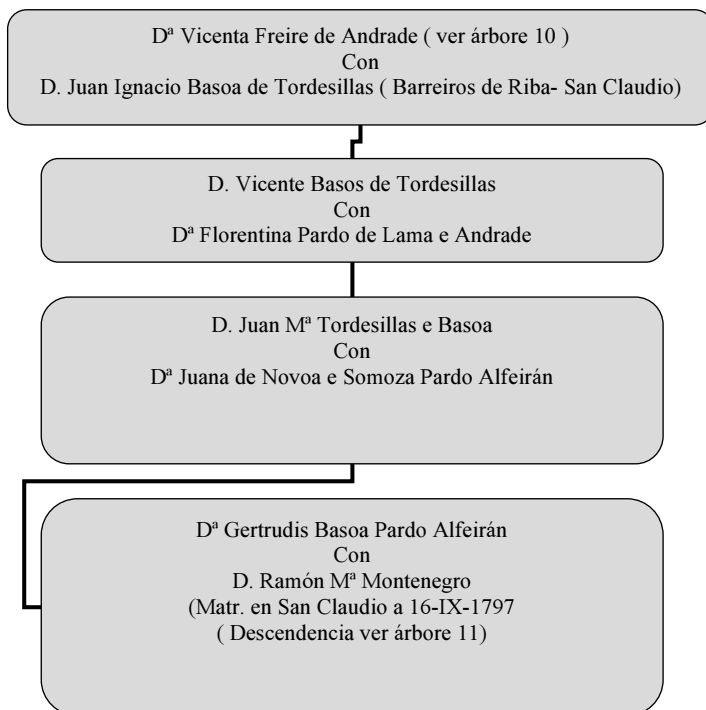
Dª Vicenta Freire de Andrade ( ver árbore 10 )
Con
D. Juan Ignacio Basoa de Tordesillas ( Barreiros de Riba- San Claudio)

D. Vicente Basos de Tordesillas
Con
Dª Florentina Pardo de Lama e Andrade

D. Juan Mª Tordesillas e Basoa
Con
Dª Juana de Novoa e Somoza Pardo Alfeirán

Dª Gertrudis Basoa Pardo Alfeirán
Con
D. Ramón Mª Montenegro
(Matr. en San Claudio a 16-IX-1797
( Descendencia ver árbore 11)